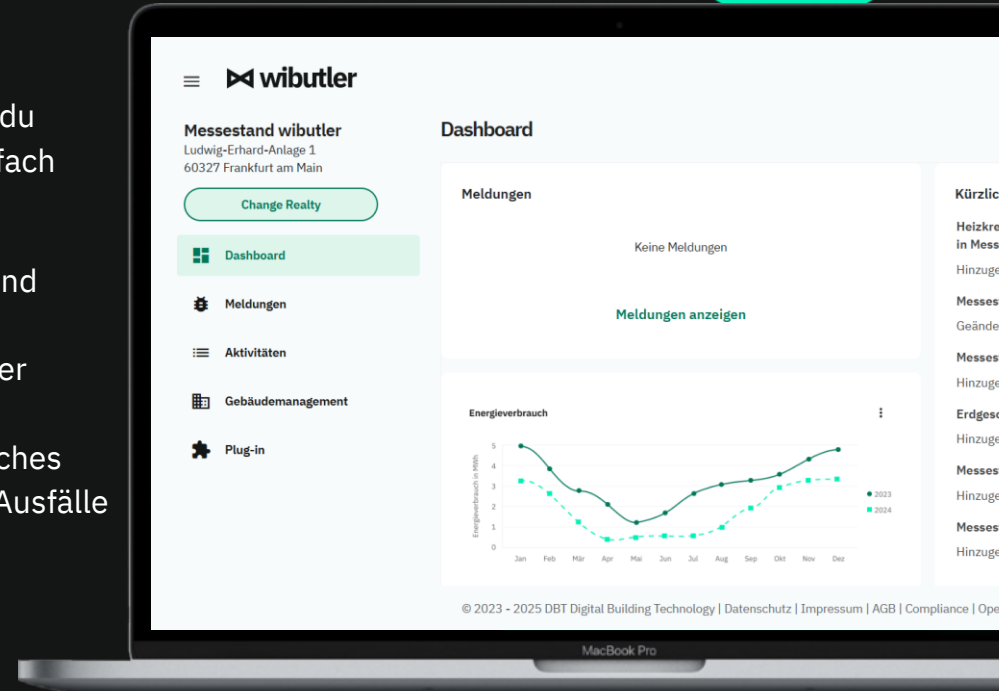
du
fach

nd

er

ches
Ausfälle

wibutler

Messestand wibutler
Ludwig-Erhard-Anlage 1
60327 Frankfurt am Main

Change Realty

Dashboard

Meldungen

Aktivitäten

Gebäudemanagement

Plug-in

Dashboard

Meldungen

Keine Meldungen

Meldungen anzeigen

Energieverbrauch

Energieverbrauch in MWh

5
4
3
2
1
0

Jan Feb Mär Apr Mai Jun Jul Aug Sep Okt Nov Dez

2023
2024

Kürzlic

Heizkre
in Mess
Hinzuge

Messes
Geände

Messes
Hinzuge

Erdgesc
Hinzuge

Messes
Hinzuge

Messes
Hinzuge

© 2023 - 2025 DBT Digital Building Technology | Datenschutz | Impressum | AGB | Compliance | Ope

MacBook Pro